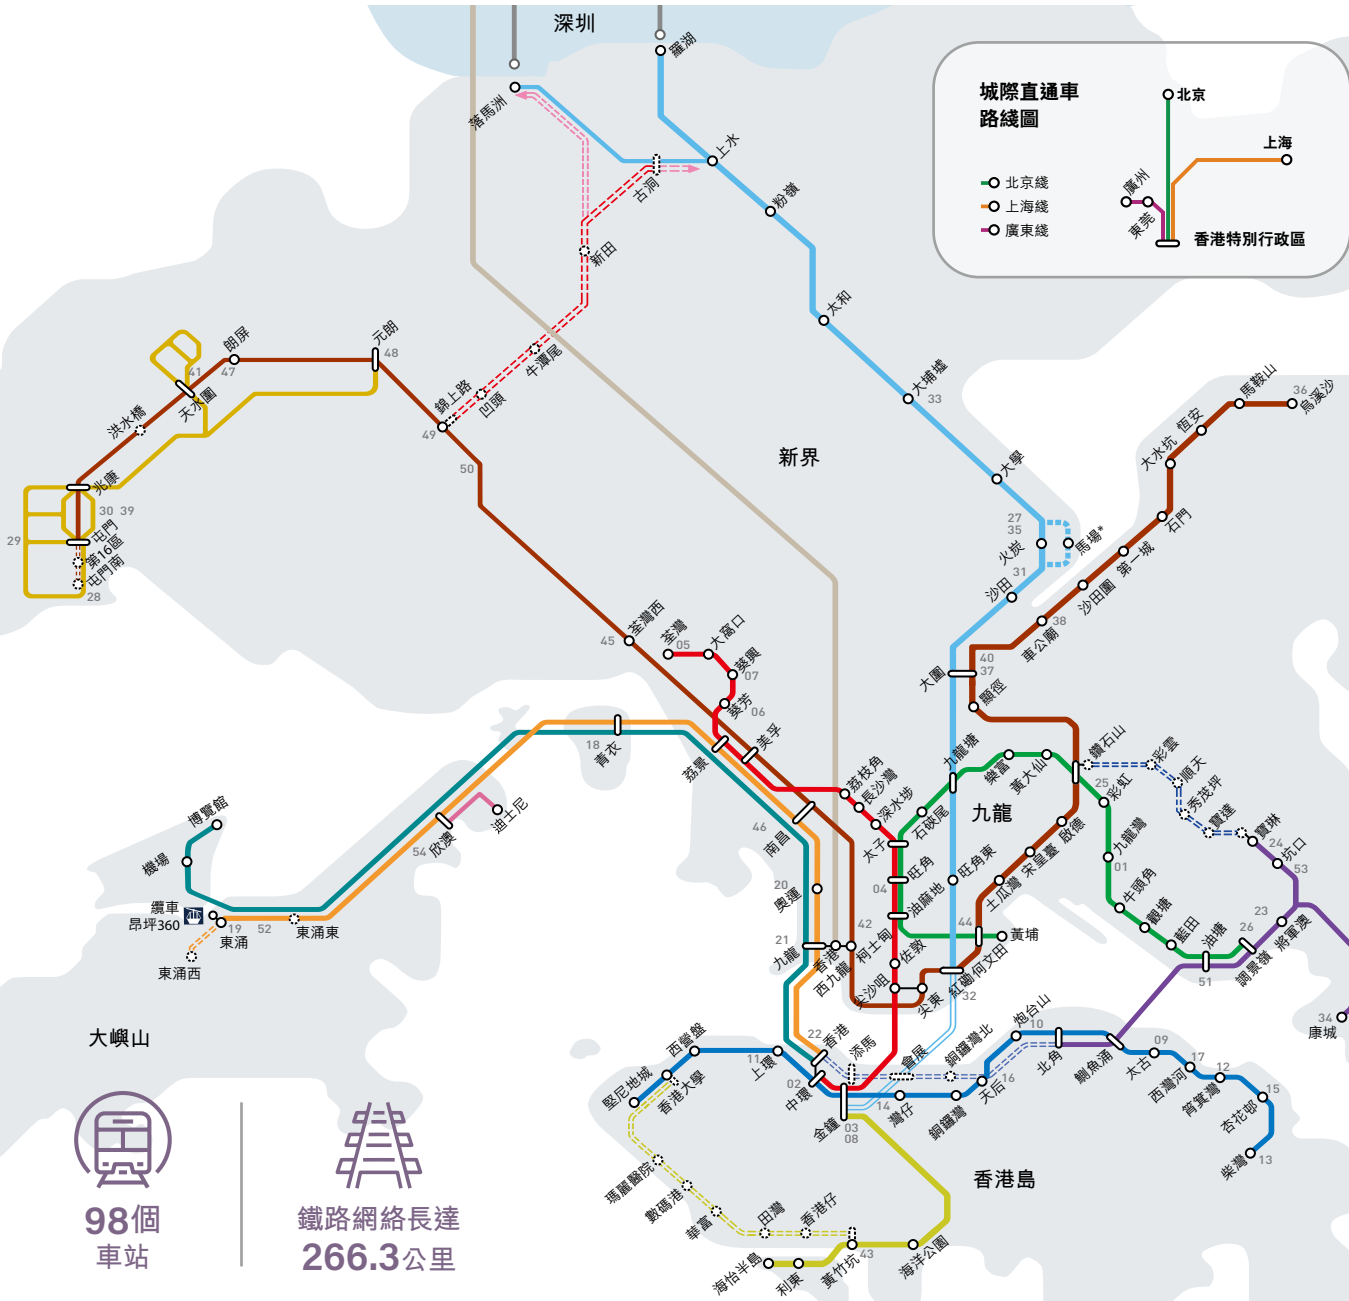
深圳
羅湖
落馬洲
上水
古洞
新田
粉嶺

城際直通車
路綫圖
北京
上海
廣州
東莞
北京綫
上海綫
廣東綫
香港特別行政區

太和
大埔墟
33
朗屏
47
元朗
48
41
天水圍
洪水橋
錦上路
49
凹頭
牛潭尾
新界
大學
兆康
30 39
29
屯門
第16區
屯門南
28
50
27
35
火炭
馬場*
31
沙田
馬鞍山
36
烏溪沙
恒安
大水坑
石門
第一城
沙田圍
38
車公廟
40
37
大圍
顯徑
荃灣西
45
荃灣
05
大窩口
葵興
07
葵芳
06
美孚
荔景
18
青衣
迪士尼
54
欣澳
博覽館
機場
纜車
昂坪360
19
東涌
52
東涌東
東涌西
大嶼山
46
南昌
20
奧運
21
九龍
香港
西九龍
42
柯士甸
荔枝角
長沙灣
深水埗
太子
04
旺角
油麻地
佐敦
尖沙咀
尖東
石硤尾
九龍塘
樂富
黃大仙
鑽石山
九龍
彩虹
25
旺角東
44
紅磡
何文田
32
黃埔
土瓜灣
宋皇臺
啟德
九龍灣
01
牛頭角
觀塘
藍田
油塘
51
26
調景嶺
將軍澳
23
24
坑口
寶琳
53
彩雲
順天
秀茂坪
寶達
34
康城
22
11
上環
西營盤
香港大學
堅尼地城
02
中環
金鐘
03
08
14
灣仔
會展
銅鑼灣北
銅鑼灣
天后
16
炮台山
10
北角
鰂魚涌
09
太古
17
西灣河
12
筲箕灣
15
杏花邨
13
柴灣
香港島
瑪麗醫院
數碼港
華富
田灣
香港仔
海怡半島
利東
黃竹坑
43
海洋公園
98個
車站
鐵路網絡長達
266.3公里